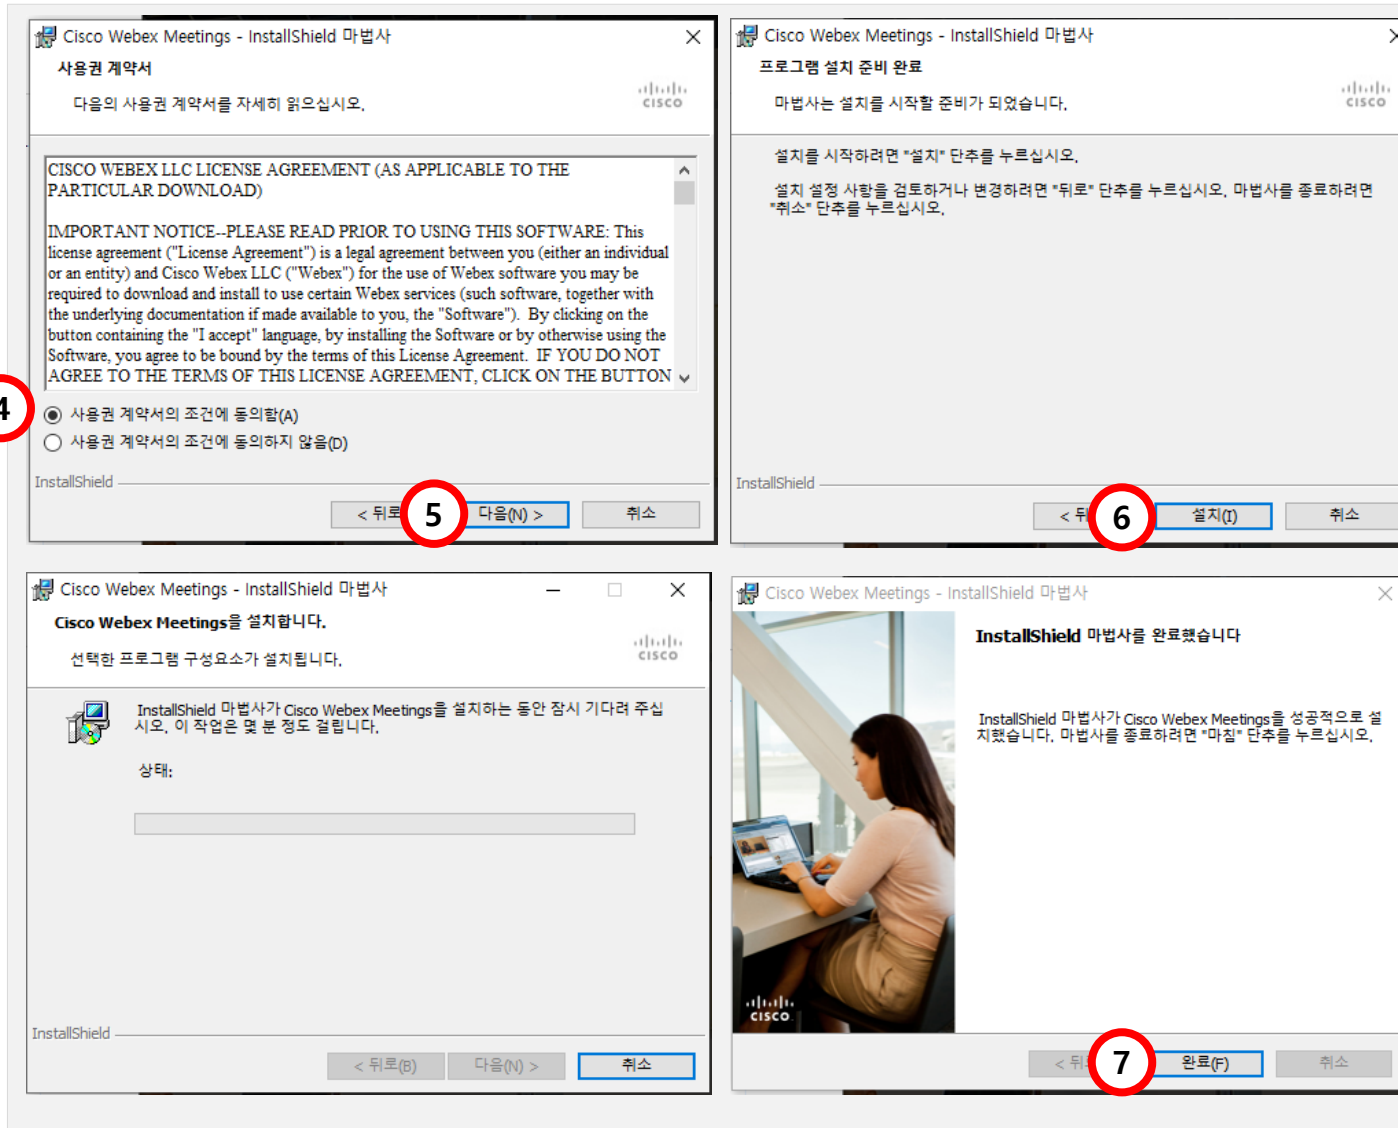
Cisco Webex Meetings - InstallShield 마법사

사용권 계약서

다음의 사용권 계약서를 자세히 읽으십시오.

cisco

CISCO WEBEX LLC LICENSE AGREEMENT (AS APPLICABLE TO THE PARTICULAR DOWNLOAD)

IMPORTANT NOTICE--PLEASE READ PRIOR TO USING THIS SOFTWARE: This license agreement ("License Agreement") is a legal agreement between you (either an individual or an entity) and Cisco Webex LLC ("Webex") for the use of Webex software you may be required to download and install to use certain Webex services (such software, together with the underlying documentation if made available to you, the "Software"). By clicking on the button containing the "I accept" language, by installing the Software or by otherwise using the Software, you agree to be bound by the terms of this License Agreement. IF YOU DO NOT AGREE TO THE TERMS OF THIS LICENSE AGREEMENT, CLICK ON THE BUTTON

4

사용권 계약서의 조건에 동의함(A)

사용권 계약서의 조건에 동의하지 않음(D)

InstallShield

< 뒤로

5

다음(N) >

취소

Cisco Webex Meetings - InstallShield 마법사

프로그램 설치 준비 완료

마법사는 설치를 시작할 준비가 되었습니다.

cisco

설치를 시작하려면 "설치" 단추를 누르십시오.

설치 설정 사항을 검토하거나 변경하려면 "뒤로" 단추를 누르십시오. 마법사를 종료하려면 "취소" 단추를 누르십시오.

InstallShield

< 뒤

6

설치(I)

취소

Cisco Webex Meetings - InstallShield 마법사

Cisco Webex Meetings을 설치합니다.

선택한 프로그램 구성요소가 설치됩니다.

cisco

InstallShield 마법사가 Cisco Webex Meetings을 설치하는 동안 잠시 기다려 주십시오. 이 작업은 몇 분 정도 걸립니다.

상태:

InstallShield

< 뒤로(B)

다음(N) >

취소

Cisco Webex Meetings - InstallShield 마법사

InstallShield 마법사를 완료했습니다

InstallShield 마법사가 Cisco Webex Meetings을 성공적으로 설치했습니다. 마법사를 종료하려면 "마침" 단추를 누르십시오.

cisco

< 뒤

7

완료(F)

취소